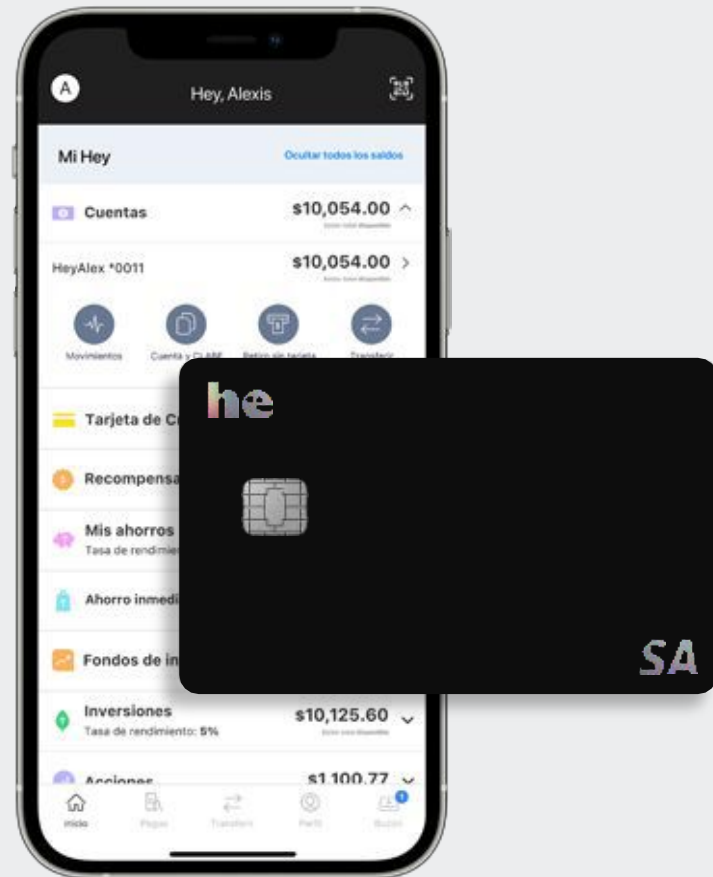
A

Hey, Alexis

Mi Hey

Ocultar todos los saldos

Cuentas

$10,054.00

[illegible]

HeyAlex *0011

$10,054.00

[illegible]

Movimientos

Cuenta y CLABE

Retiro sin tarjeta

Transferir

Tarjeta de C

Recompensa

Mis ahorros

Tasa de rendimie

Ahorro inmedi

Fondos de in

Inversiones

Tasa de rendimiento: 5%

$10,125.60

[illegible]

Acciones

$1,100.77

Inicio

Pagos

Transferir

Perfil

Buzón

1

he

SA